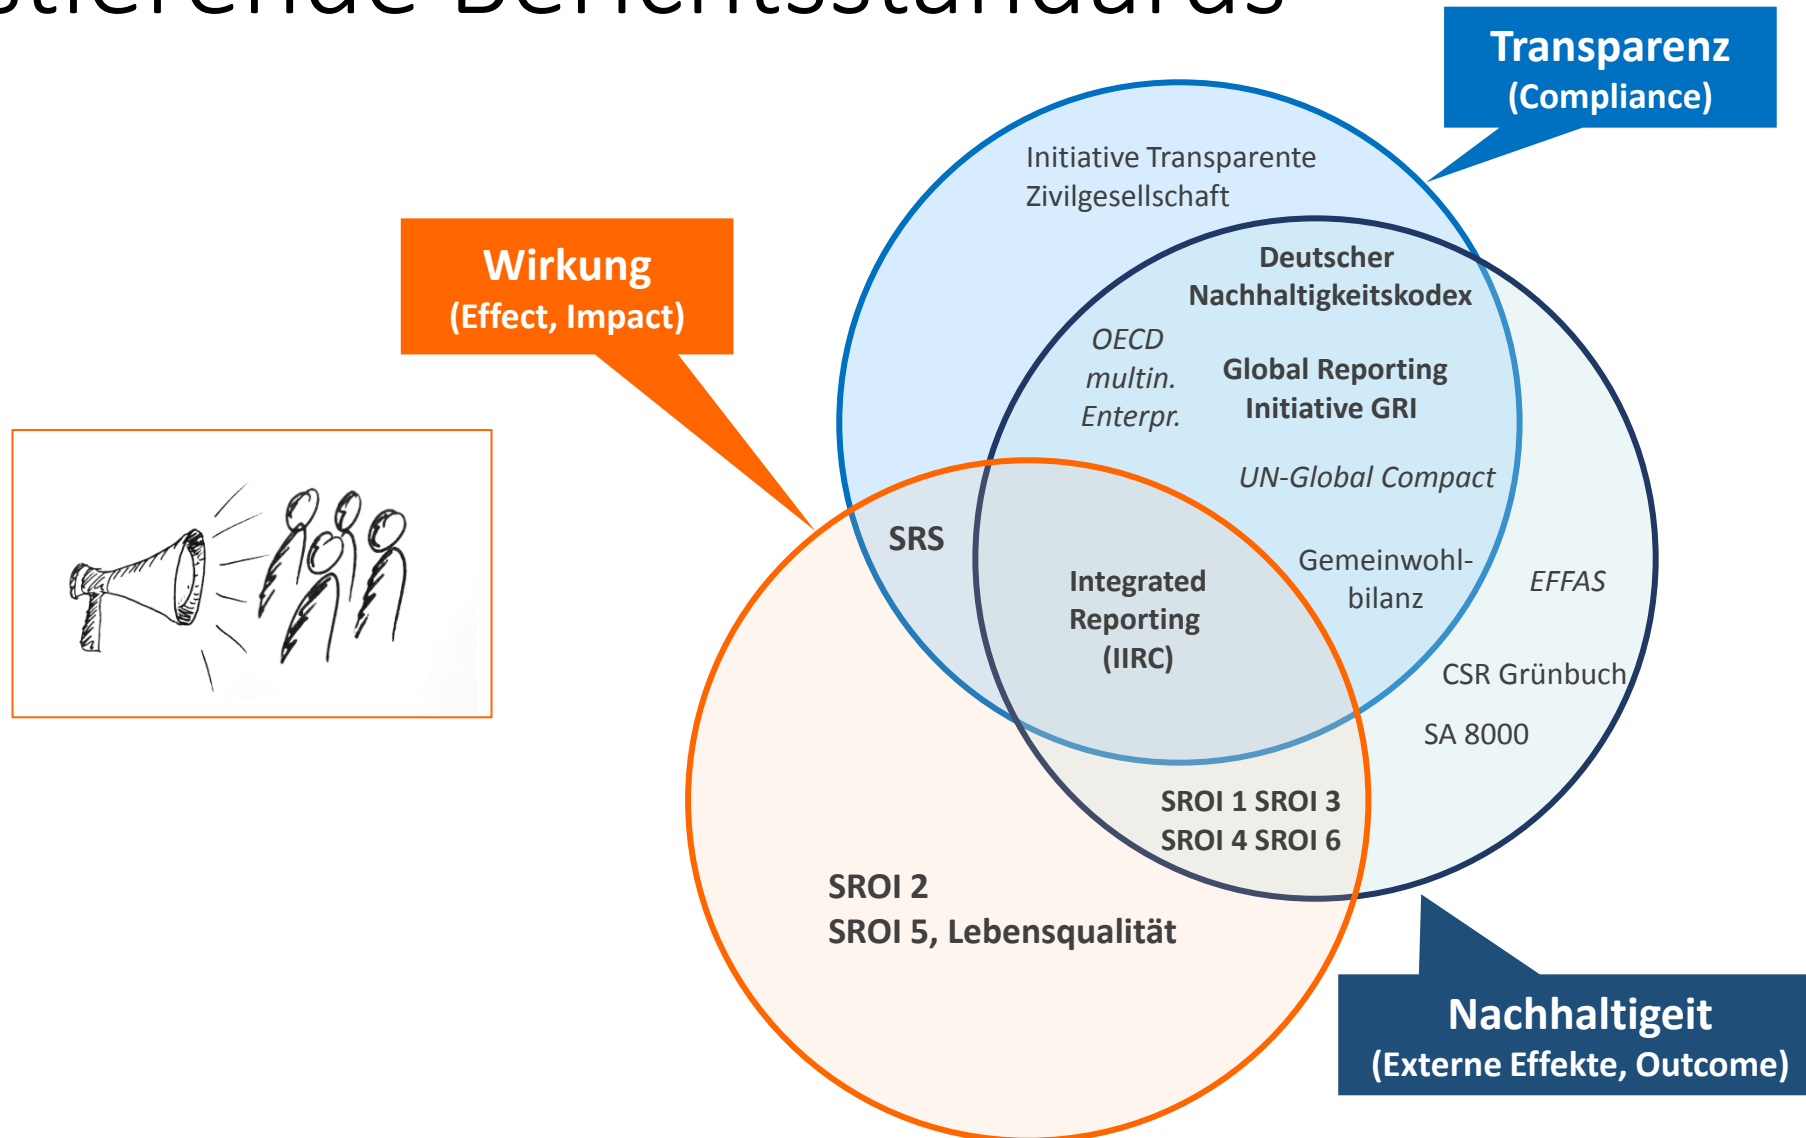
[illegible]stierende Berichtsstandards

Transparenz
(Compliance)

Wirkung
(Effect, Impact)

Initiative Transparente Zivilgesellschaft

Deutscher Nachhaltigkeitskodex

OECD multin. Enterpr.

Global Reporting Initiative GRI

UN-Global Compact

SRS

Integrated Reporting (IIRC)

Gemeinwohl-bilanz

EFFAS

CSR Grünbuch

SA 8000

SROI 1 SROI 3
SROI 4 SROI 6

SROI 2
SROI 5, Lebensqualität

Nachhaltigeit
(Externe Effekte, Outcome)